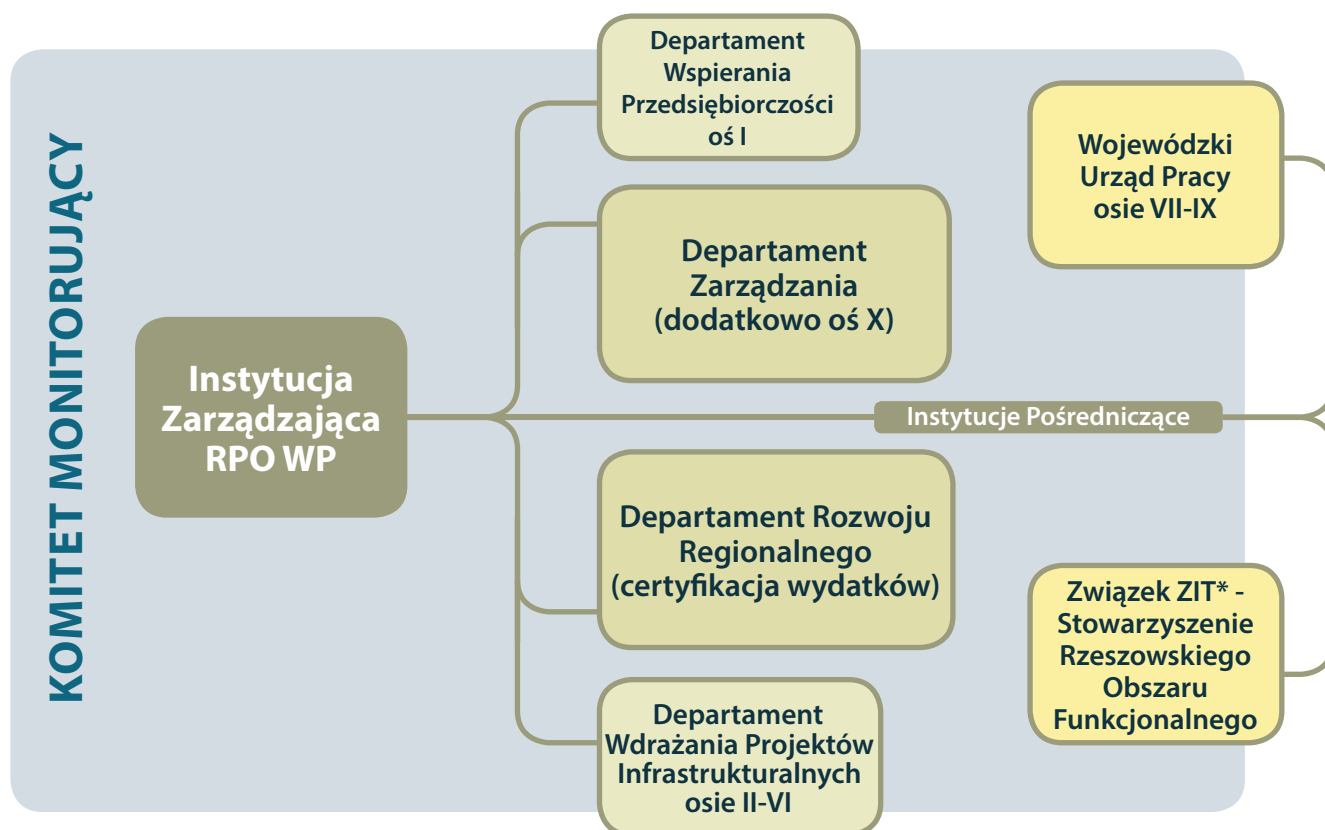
KOMITET MONITORUJĄCY

Instytucja Zarządzająca RPO WP

Departament Wspierania Przedsiębiorczości oś I

Departament Zarządzania (dodatkowo oś X)

Instytucje Pośredniczące

Departament Rozwoju Regionalnego (certyfikacja wydatków)

Departament Wdrażania Projektów Infrastrukturalnych osie II-VI

Wojewódzki Urząd Pracy osie VII-IX

Związek ZIT* - Stowarzyszenie Rzeszowskiego Obszaru Funkcjonalnego